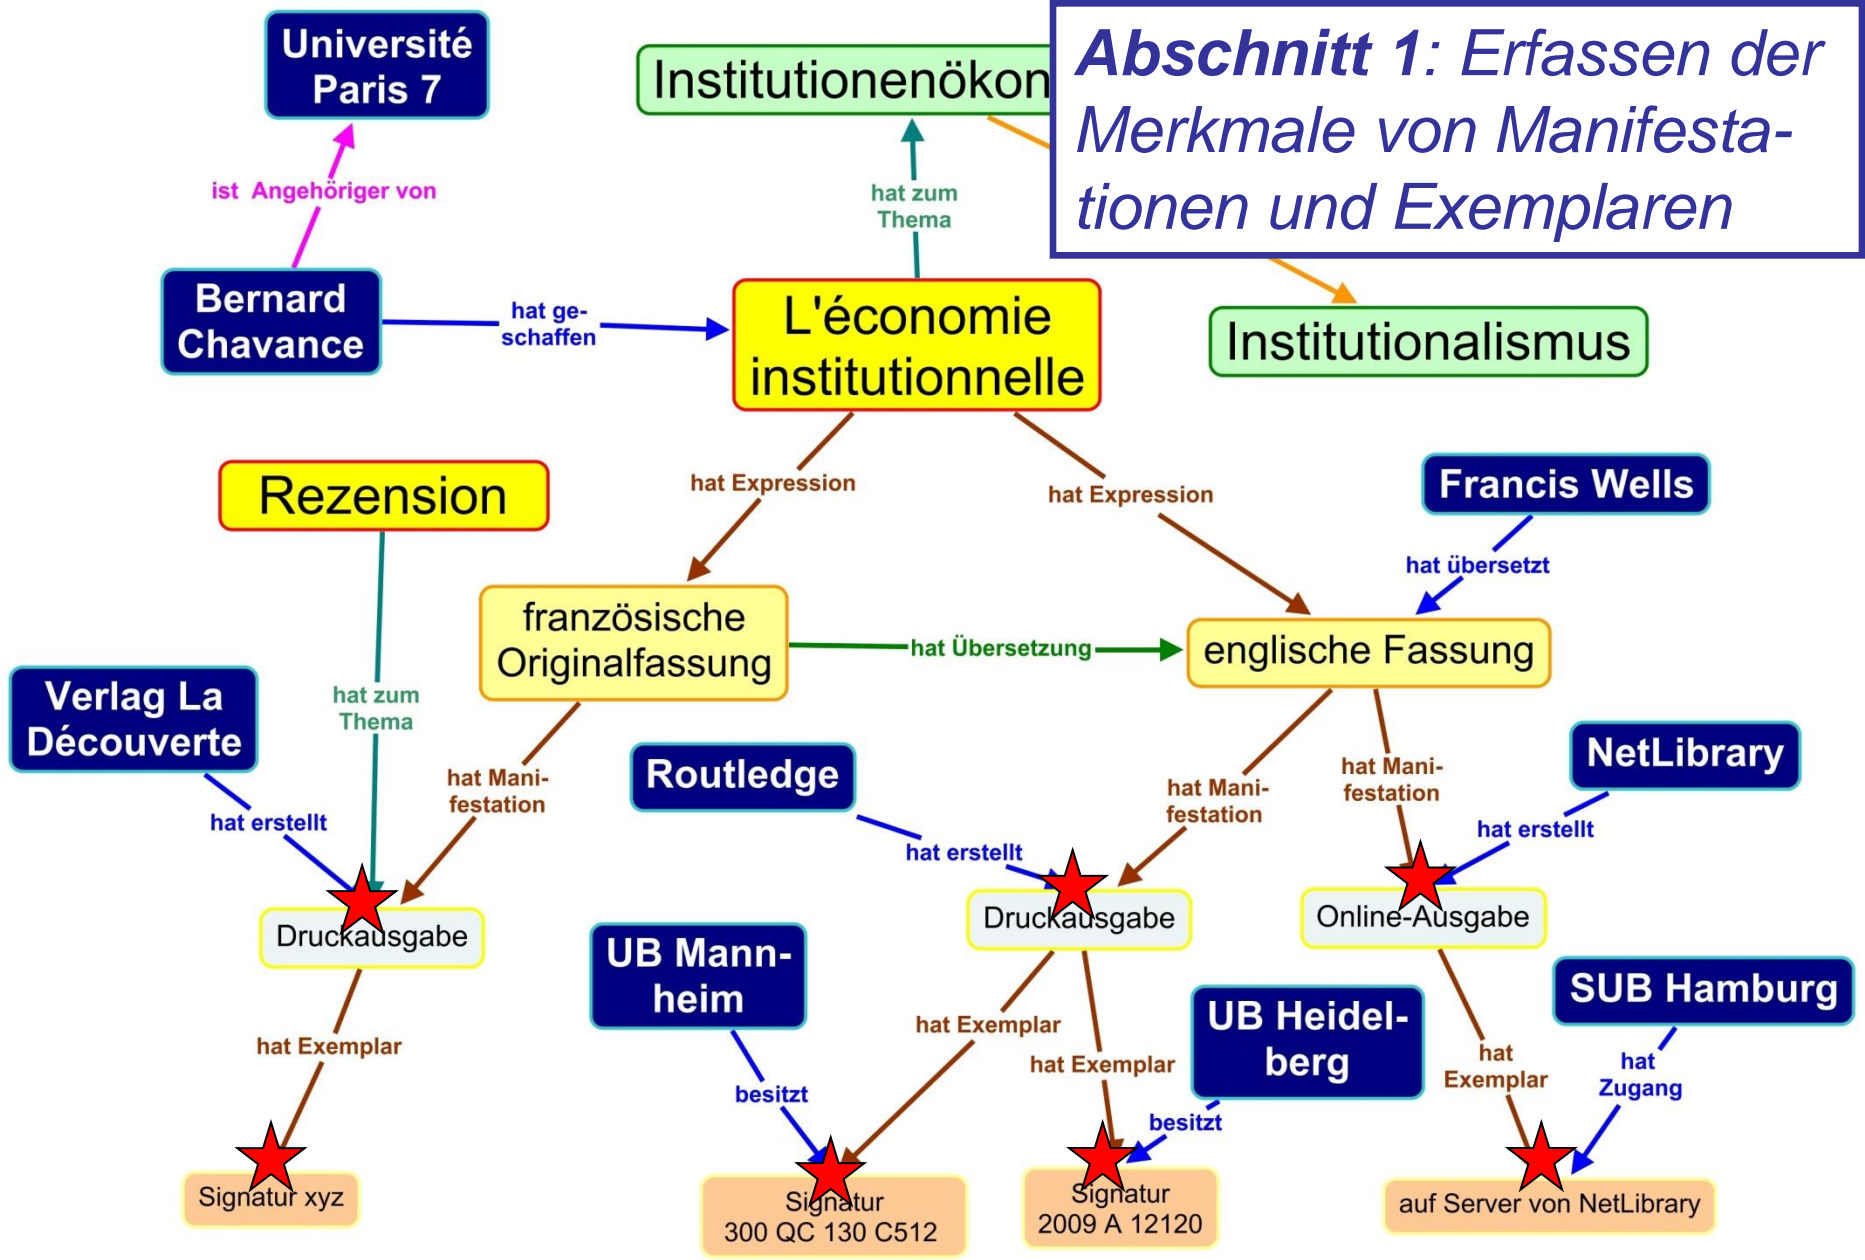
Abschnitt 1: Erfassen der Merkmale von Manifestationen und Exemplaren

Université Paris 7

ist Angehöriger von

Bernard Chavance

hat geschaffen

Institutionenökon

hat zum Thema

L'économie institutionnelle

Institutionalismus

Rezension

hat Expression

hat Expression

Francis Wells

hat übersetzt

französische Originalfassung

hat Übersetzung

englische Fassung

Verlag La Découverte

hat zum Thema

hat Manifestation

Routledge

hat Manifestation

hat Manifestation

NetLibrary

hat erstellt

hat erstellt

hat erstellt

Druckausgabe

Druckausgabe

Online-Ausgabe

UB Mannheim

hat Exemplar

UB Heidelberg

SUB Hamburg

hat Exemplar

hat Exemplar

hat Exemplar

hat Zugang

besitzt

besitzt

Signatur xyz

Signatur 300 QC 130 C512

Signatur 2009 A 12120

auf Server von NetLibrary